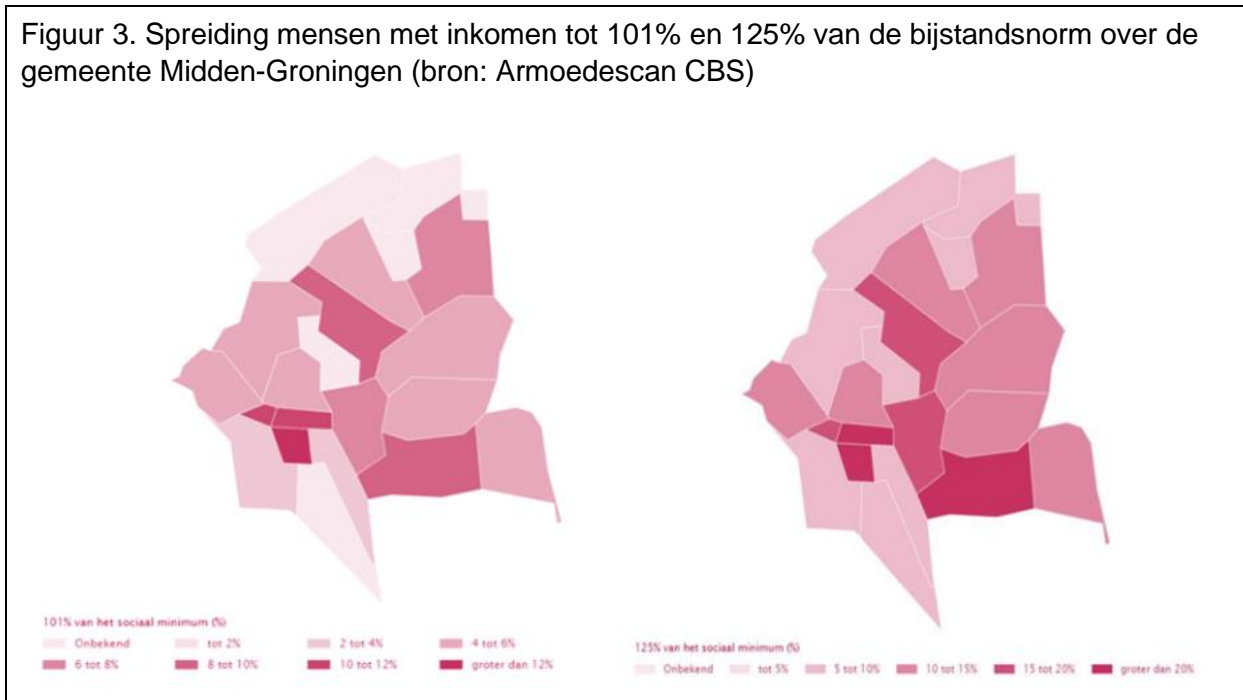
Figuur 3. Spreiding mensen met inkomen tot 101% en 125% van de bijstandsnorm over de gemeente Midden-Groningen (bron: Armoedescan CBS)

101% van het sociaal minimum (%)

Onbekend
tot 2%
2 tot 4%
4 tot 6%
6 tot 8%
8 tot 10%
10 tot 12%
groter dan 12%

125% van het sociaal minimum (%)

Onbekend
tot 5%
5 tot 10%
10 tot 15%
15 tot 20%
groter dan 20%